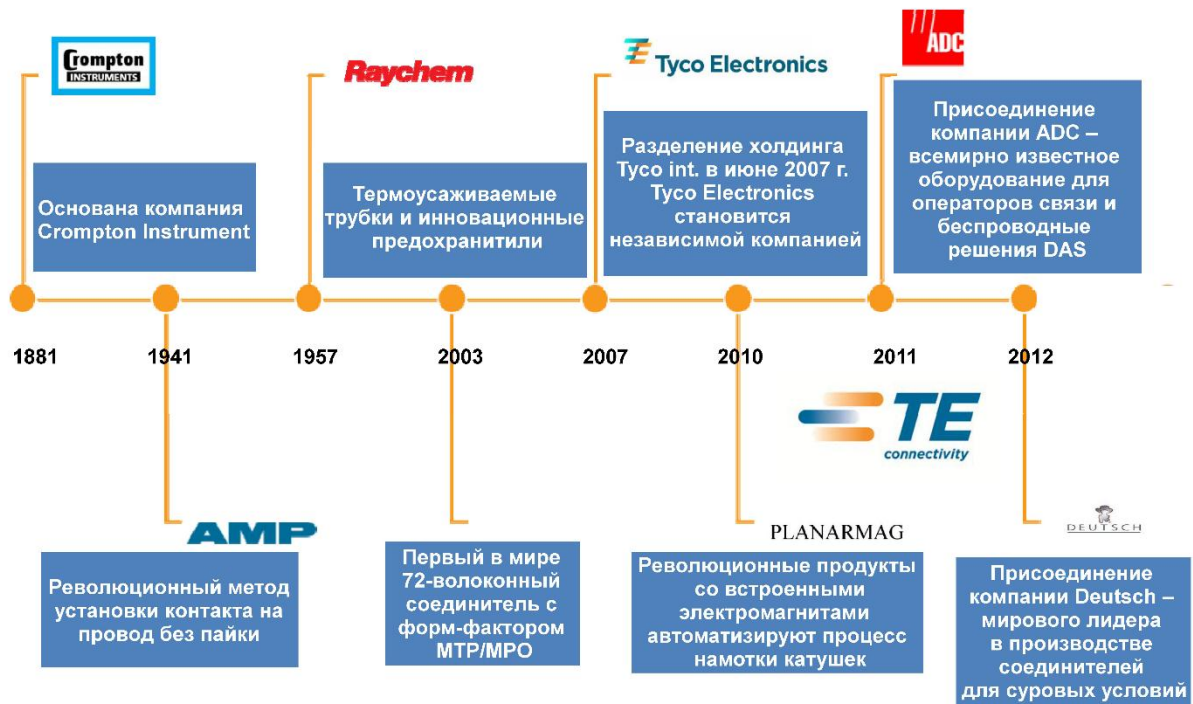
Crompton INSTRUMENTS

Основана компания Crompton Instrument

Raychem

Термоусаживаемые трубки и инновационные предохранители

Tyco Electronics

Разделение холдинга Tyco int. в июне 2007 г. Tyco Electronics становится независимой компанией

ADC

Присоединение компании ADC – всемирно известное оборудование для операторов связи и беспроводные решения DAS

1881

1941

1957

2003

2007

2010

2011

2012

TE connectivity

AMP

Революционный метод установки контакта на провод без пайки

Первый в мире 72-волоконный соединитель с форм-фактором MTP/MPO

PLANARMAG

Революционные продукты со встроенными электромагнитами автоматизируют процесс намотки катушек

DEUTSCH

Присоединение компании Deutsch – мирового лидера в производстве соединителей для суровых условий